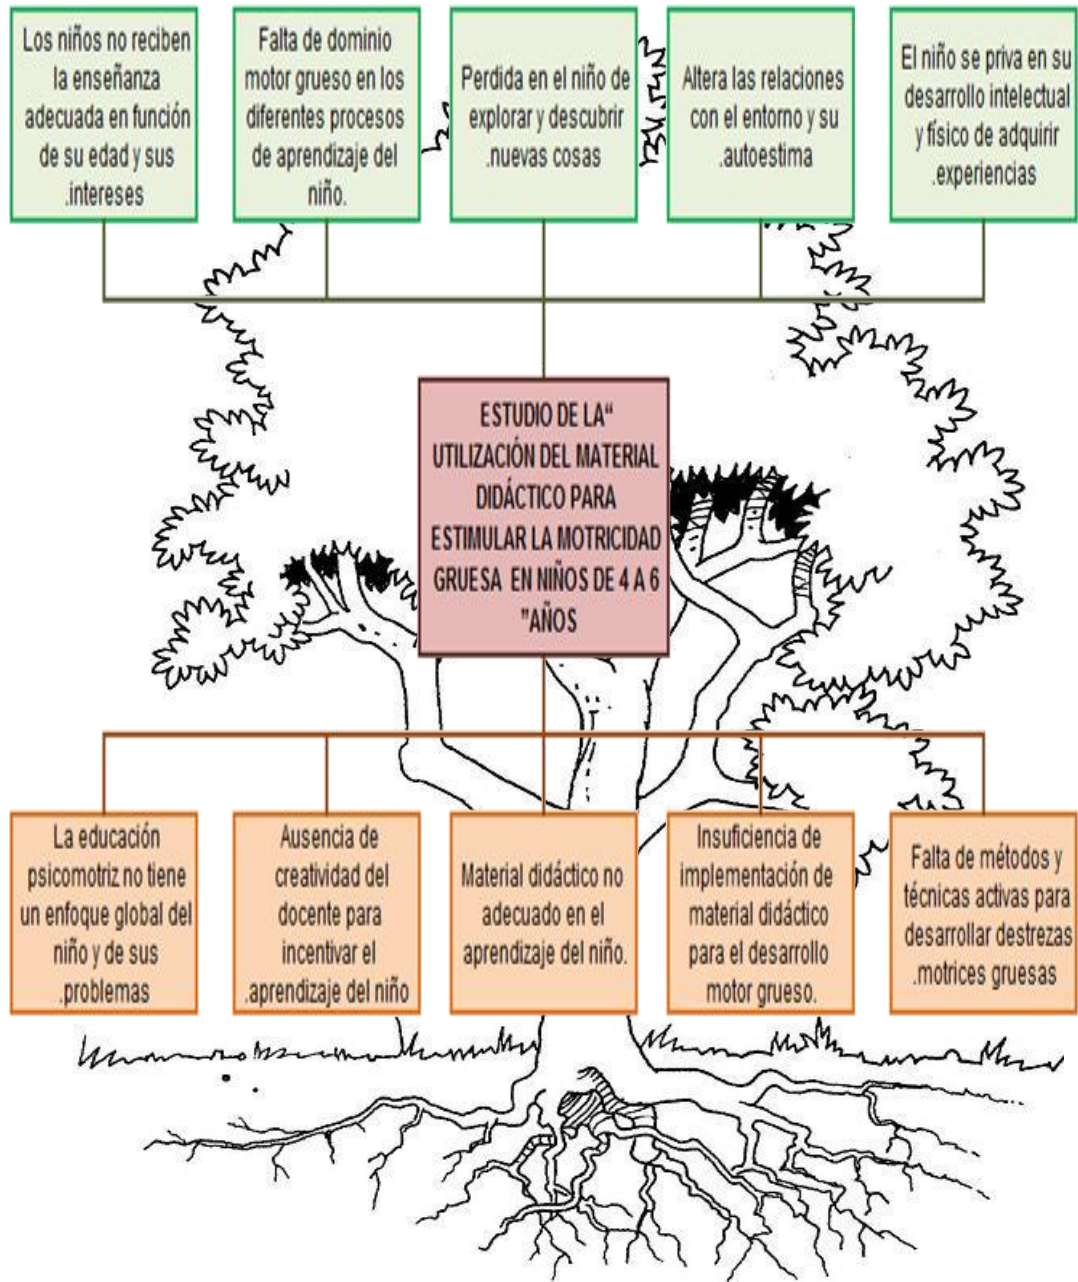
Los niños no reciben la enseñanza adecuada en función de su edad y sus .intereses

Falta de dominio motor grueso en los diferentes procesos de aprendizaje del niño.

Perdida en el niño de explorar y descubrir .nuevas cosas

Altera las relaciones con el entorno y su .autoestima

El niño se priva en su desarrollo intelectual y físico de adquirir .experiencias

ESTUDIO DE LA“ UTILIZACIÓN DEL MATERIAL DIDÁCTICO PARA ESTIMULAR LA MOTRICIDAD GRUESA EN NIÑOS DE 4 A 6 "AÑOS

La educación psicomotriz no tiene un enfoque global del niño y de sus .problemas

Ausencia de creatividad del docente para incentivar el .aprendizaje del niño

Material didáctico no adecuado en el aprendizaje del niño.

Insuficiencia de implementación de material didáctico para el desarrollo motor grueso.

Falta de métodos y técnicas activas para desarrollar destrezas .motrices gruesas